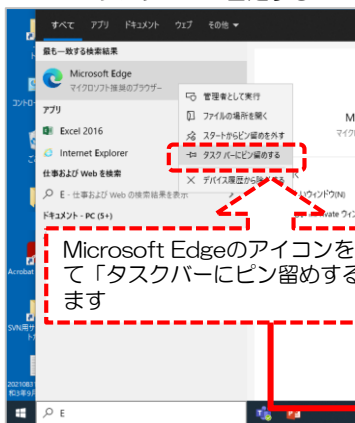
すべて アプリ ドキュメント ウェブ その他

最も一致する検索結果

Microsoft Edge
マイクロソフト推奨のブラウザー

アプリ

Excel 2016

Internet Explorer

仕事および Web を検索

E - 仕事および Web の検索結果を見る

ドキュメント - PC (5+)

管理者として実行
ファイルの場所を開く
スタートからピン留めを外す
タスク バーにピン留めする
デバイス履歴から削除する

マイク

ウィンドウ(N)

ivate ウィン

Microsoft Edgeのアイコンを
て「タスクバーにピン留めする
ます

コントロ

Acrobat

SVN用サ
ト H

2021083

E